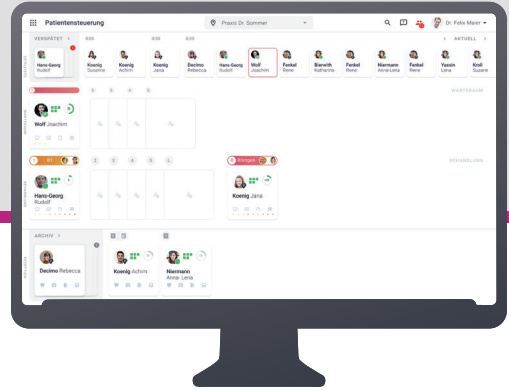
Patientensteuerung

Praxis Dr. Sommer

Dr. Felix Maier

VERSPÄTET

AKTUELL

Hans-Georg Rudolf

8:00

Koenig Susanne

Koenig Achim

Koenig Jana

8:00

Decimo Rebecca

8:00

Hans-Georg Rudolf

Wolf Joachim

Fenkel Rene

Bierwith Katharina

Fenkel Rene

Niermann Anna-Lena

Fenkel Rene

Yassin Lena

Kroll Suzane

WARTERAUM

Wolf Joachim

BEHANDLUNG

Hans-Georg Rudolf

Röntgen

Koenig Jana

ARCHIV

Decimo Rebecca

Koenig Achim

Niermann Anna-Lena